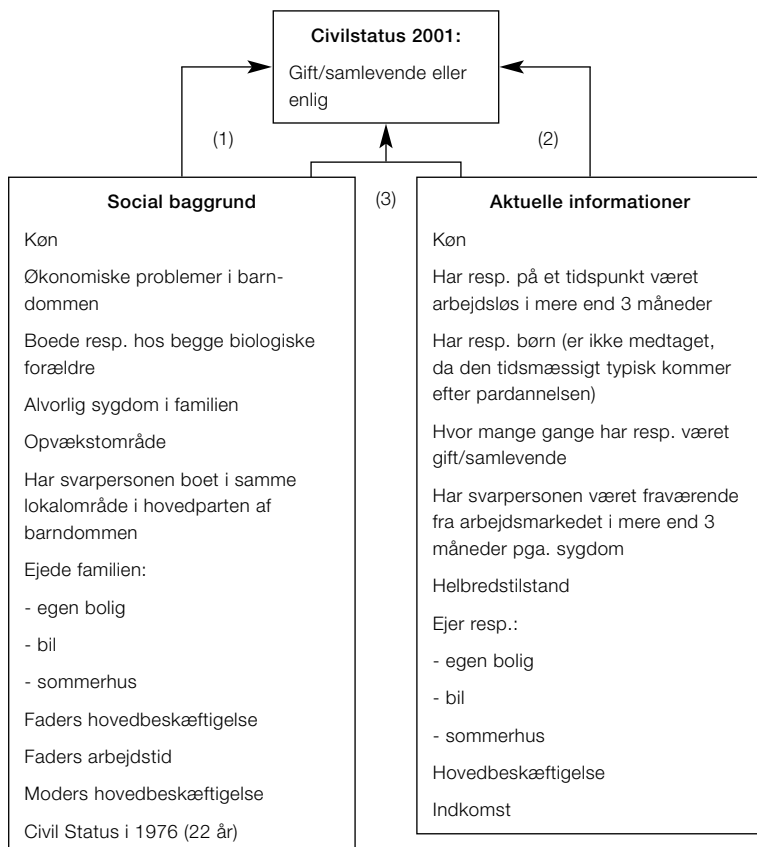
**Civilstatus 2001:**
Gift/samlevende eller enlig

(1)

(2)

(3)

**Social baggrund**

Køn

Økonomiske problemer i barndommen

Boede resp. hos begge biologiske forældre

Alvorlig sygdom i familien

Opvækstområde

Har svarpersonen boet i samme lokalområde i hovedparten af barndommen

Ejede familien:

- egen bolig

- bil

- sommerhus

Faders hovedbeskæftigelse

Faders arbejdstid

Moders hovedbeskæftigelse

Civil Status i 1976 (22 år)

**Aktuelle informationer**

Køn

Har resp. på et tidspunkt været arbejdsløs i mere end 3 måneder

Har resp. børn (er ikke medtaget, da den tidsmæssigt typisk kommer efter pardannelsen)

Hvor mange gange har resp. været gift/samlevende

Har svarpersonen været fraværende fra arbejdsmarkedet i mere end 3 måneder pga. sygdom

Helbredstilstand

Ejer resp.:

- egen bolig

- bil

- sommerhus

Hovedbeskæftigelse

Indkomst